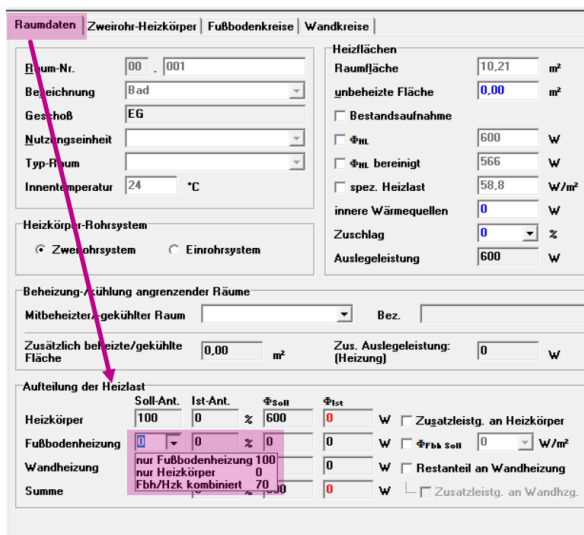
Raumdaten | Zweirohr-Heizkörper | Fußbodenkreise | Wandkreise

Raum-Nr. 00 . 001
Bezeichnung Bad
Geschoß EG
Nutzungseinheit
Typ-Raum
Innentemperatur 24 °C

Heizflächen
Raumfläche 10,21 m²
unbeheizte Fläche 0,00 m²
Bestandsaufnahme
$\Phi_{HL}$ 600 W
$\Phi_{HL}$ bereinigt 566 W
spez. Heizlast 58,8 W/m²
innere Wärmequellen 0 W
Zuschlag 0 %
Auslegeleistung 600 W

Heizkörper-Rohrsystem
Zweirohrsystem
Einrohrsystem

Beheizung-/kühlung angrenzender Räume
Mitbeheizter/-gekühlter Raum
Bez.
Zusätzlich beheizte/gekühlte Fläche 0,00 m²
Zus. Auslegeleistung: (Heizung) 0 W

Aufteilung der Heizlast
| | Soll-Ant. | Ist-Ant. | $\Phi_{Soll}$ | $\Phi_{Ist}$ | |
|---|---|---|---|---|---|
| Heizkörper | 100 | 0 % | 600 | 0 | W Zusatzleistg. an Heizkörper |
| Fußbodenheizung | 0 | 0 % | 0 | 0 | W $\Phi_{Fbh\ Soll}$ 0 W/m² |
| Wandheizung | | | | 0 | W Restanteil an Wandheizung |
| Summe | | % | 600 | 0 | W Zusatzleistg. an Wandhzg. |

nur Fußbodenheizung 100
nur Heizkörper 0
Fbh/Hzk kombiniert 70